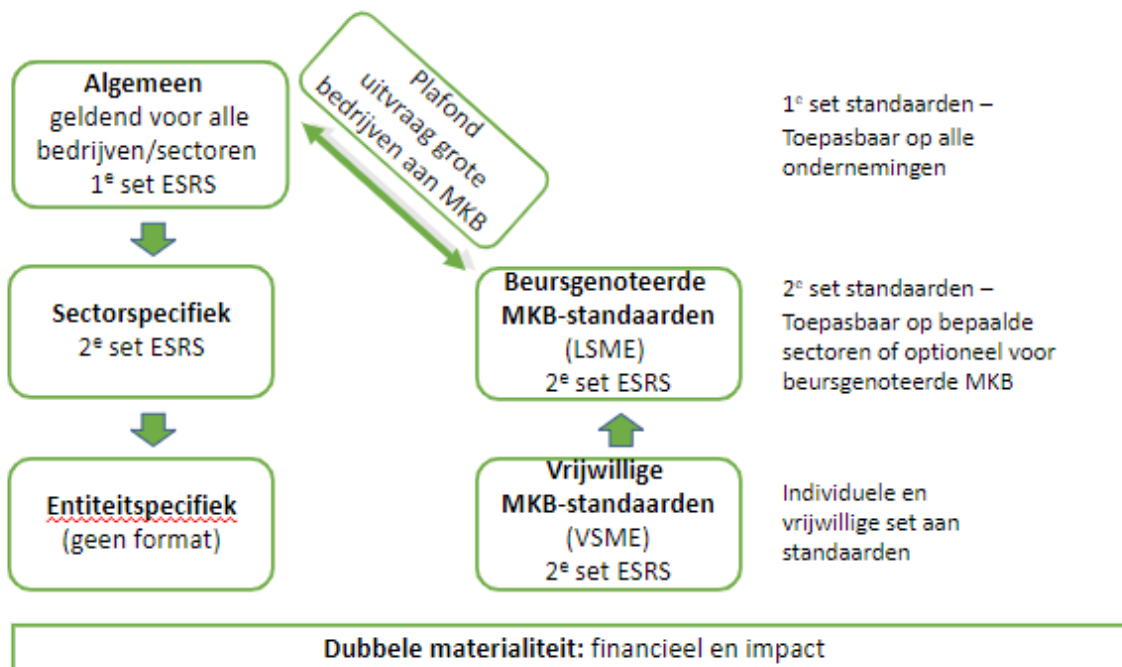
**Algemeen**
geldend voor alle bedrijven/sectoren
$1^e$ set ESRS

Plafond uitvraag grote bedrijven aan MKB

$1^e$ set standaarden – Toepasbaar op alle ondernemingen

**Sectorspecifiek**
$2^e$ set ESRS

**Beursgenoteerde MKB-standaarden**
(LSME)
$2^e$ set ESRS

$2^e$ set standaarden – Toepasbaar op bepaalde sectoren of optioneel voor beursgenoteerde MKB

**Entiteitspecifiek**
(geen format)

**Vrijwillige MKB-standaarden**
(VSME)
$2^e$ set ESRS

Individuele en vrijwillige set aan standaarden

**Dubbele materialiteit:** financieel en impact